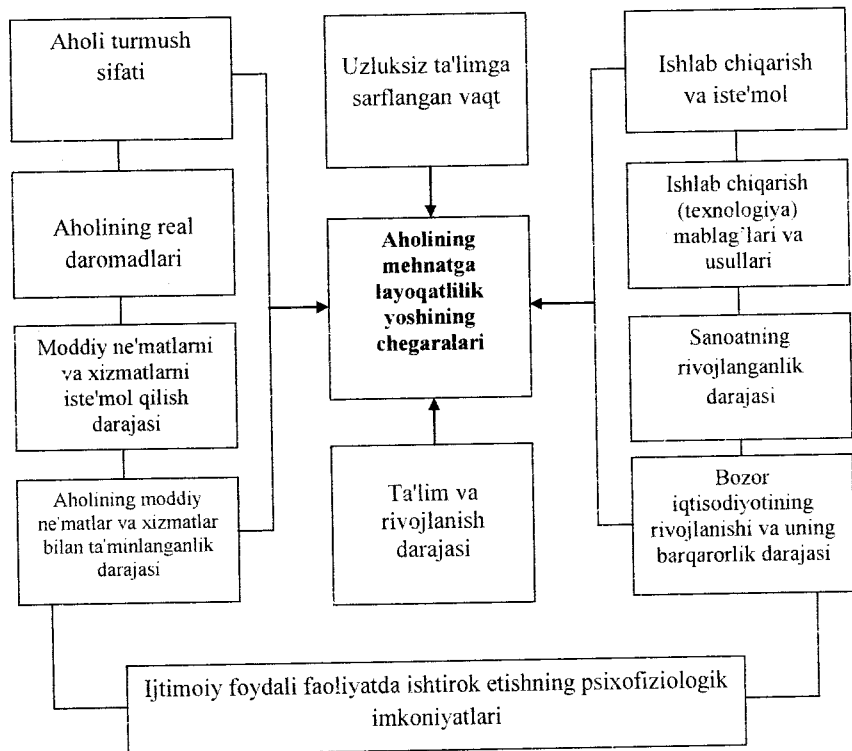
Aholi turmush sifati

Aholining real daromadlari

Moddiy ne'matlarni va xizmatlarni iste'mol qilish darajasi

Aholining moddiy ne'matlar va xizmatlar bilan ta'minlanganlik darajasi

Uzluksiz ta'limga sarflangan vaqt

**Aholining mehnatga layoqatlilik yoshining chegaralari**

Ta'lim va rivojlanish darajasi

Ishlab chiqarish va iste'mol

Ishlab chiqarish (texnologiya) mablag'lari va usullari

Sanoatning rivojlanganlik darajasi

Bozor iqtisodiyotining rivojlanishi va uning barqarorlik darajasi

Ijtimoiy foydali faoliyatda ishtirok etishning psixofiziologik imkoniyatlari